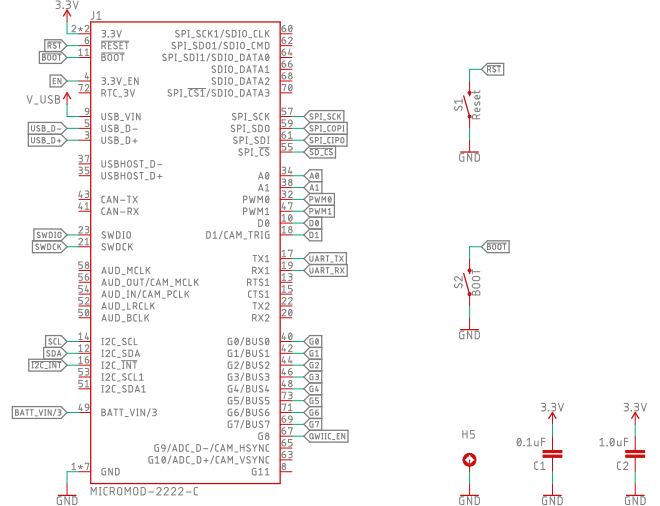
3.3V
J1
2*2 3.3V
6 RESET
11 BOOT
RST
BOOT
EN
4 3.3V_EN
72 RTC_3V
V_USB
9 USB_VIN
USB_D- 3 USB_D-
USB_D+ 5 USB_D+
37 USBHOST_D-
35 USBHOST_D+
43 CAN-TX
41 CAN-RX
SWDIO 23 SWDIO
SWDCK 21 SWDCK
58 AUD_MCLK
56 AUD_OUT/CAM_MCLK
54 AUD_IN/CAM_PCLK
52 AUD_LRCLK
50 AUD_BCLK
SCL 14 I2C_SCL
SDA 12 I2C_SDA
I2C_INT 16 I2C_INT
53 I2C_SCL1
51 I2C_SDA1
BATT_VIN/3 49 BATT_VIN/3
1*7 GND
GND
MICROMOD-2222-C
SPI_SCK1/SDIO_CLK 60
SPI_SDO1/SDIO_CMD 62
SPI_SDI1/SDIO_DATA0 64
SDIO_DATA1 66
SDIO_DATA2 68
SPI_CS1/SDIO_DATA3 70
SPI_SCK 57 SPI_SCK
SPI_SDO 59 SPI_COPI
SPI_SDI 61 SPI_CIPO
SPI_CS 55 SD_CS
A0 34 A0
A1 38 A1
PWM0 32 PWM0
PWM1 47 PWM1
D0 10 D0
D1/CAM_TRIG 18 D1
TX1 17 UART_TX
RX1 19 UART_RX
RTS1 13
CTS1 11
TX2 22
RX2 20
G0/BUS0 40 G0
G1/BUS1 42 G1
G2/BUS2 44 G2
G3/BUS3 46 G3
G4/BUS4 48 G4
G5/BUS5 73 G5
G6/BUS6 71 G6
G7/BUS7 69 G7
G8 67 QWIIC_EN
G9/ADC_D-/CAM_HSYNC 65
G10/ADC_D+/CAM_VSYNC 63
G11 8
RST
S1 Reset
GND
BOOT
S2 BOOT
GND
H5
GND
3.3V
0.1uF
C1
GND
3.3V
1.0uF
C2
GND